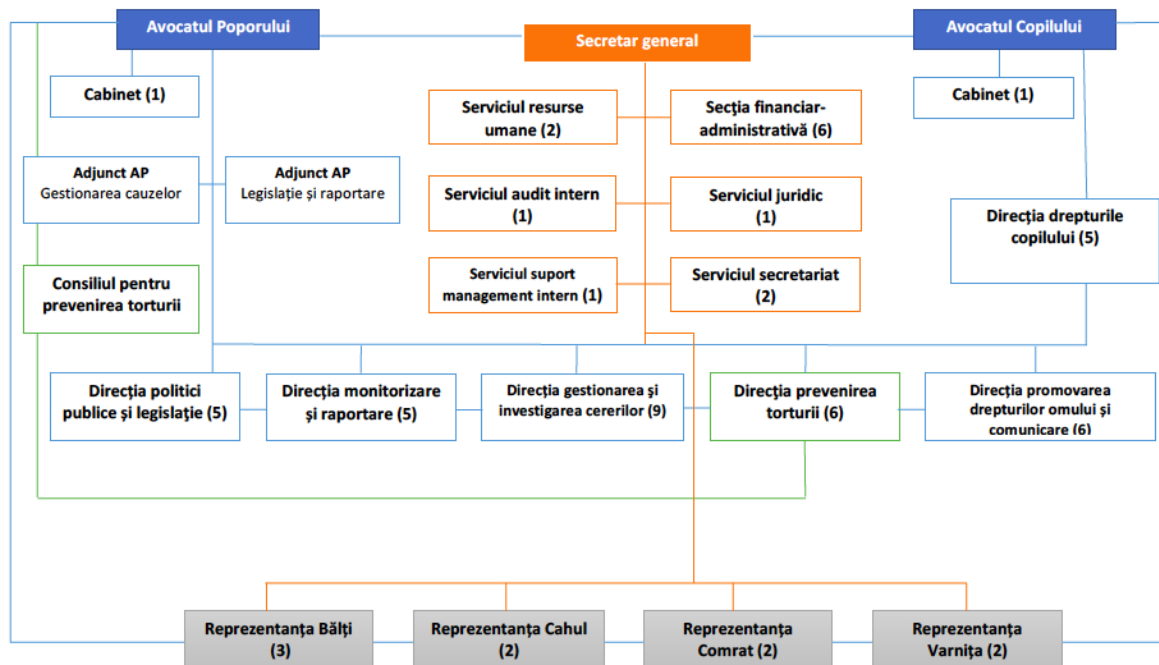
Avocatul Poporului

Secretar general

Avocatul Copilului

Cabinet (1)

Serviciul resurse umane (2)

Secția financiar-administrativă (6)

Cabinet (1)

Adjunct AP
Gestionarea cauzelor

Adjunct AP
Legislație și raportare

Serviciul audit intern (1)

Serviciul juridic (1)

Direcția drepturile copilului (5)

Consiliul pentru prevenirea torturii

Serviciul suport management intern (1)

Serviciul secretariat (2)

Direcția politici publice și legislație (5)

Direcția monitorizare și raportare (5)

Direcția gestionarea și investigarea cererilor (9)

Direcția prevenirea torturii (6)

Direcția promovarea drepturilor omului și comunicare (6)

Reprezentanța Bălți (3)

Reprezentanța Cahul (2)

Reprezentanța Comrat (2)

Reprezentanța Varnița (2)